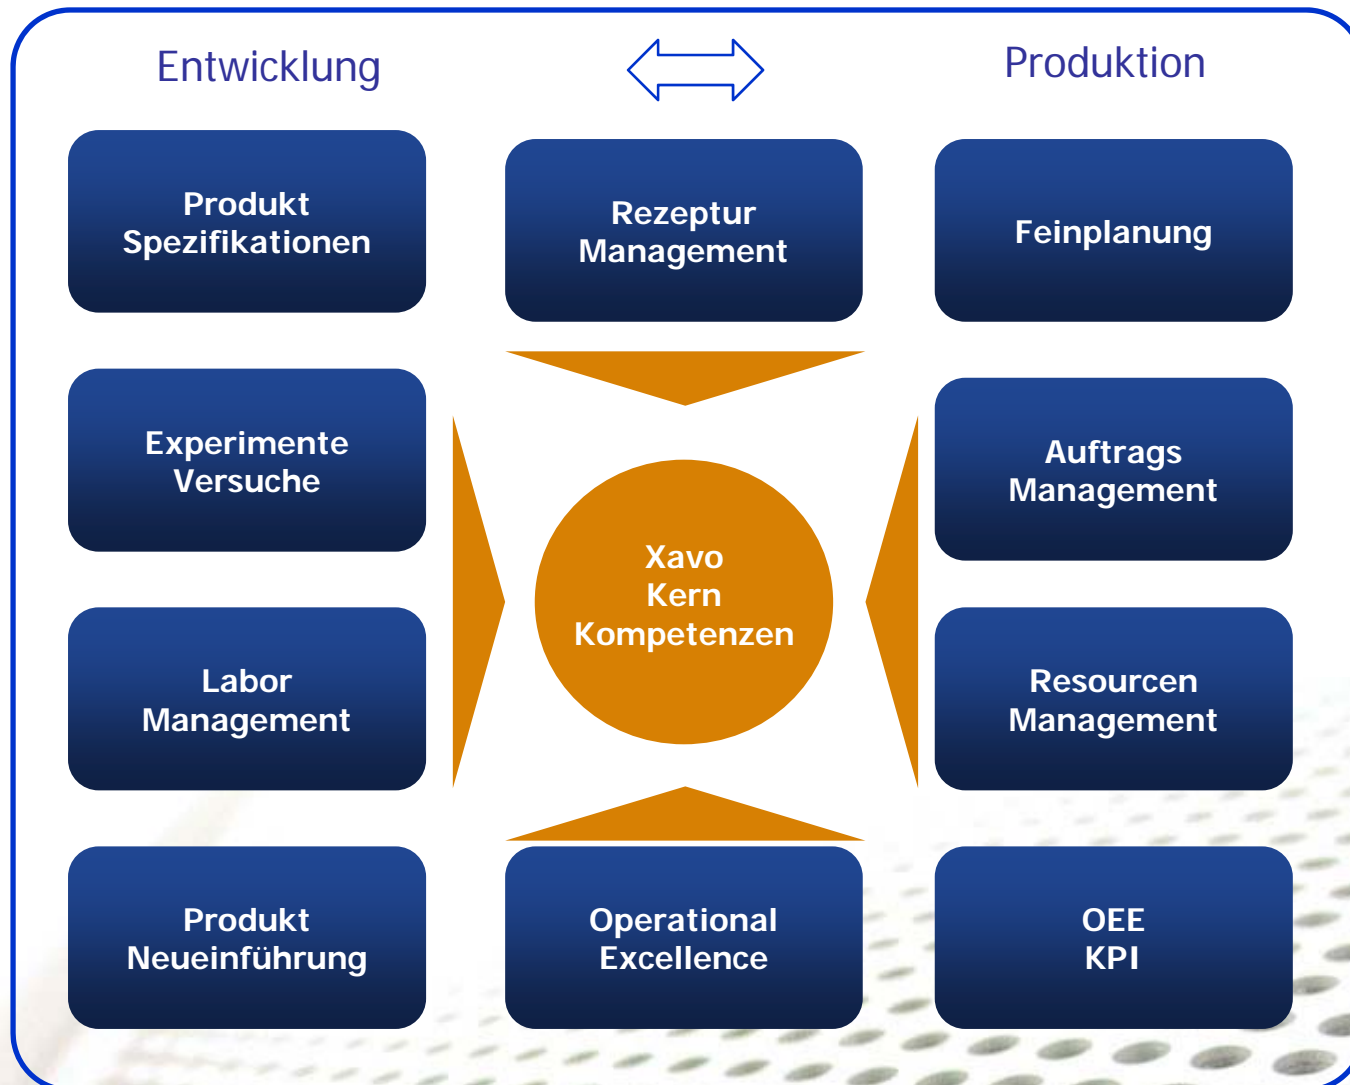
Entwicklung

Produktion

Produkt Spezifikationen

Rezeptur Management

Feinplanung

Experimente Versuche

Xavo Kern Kompetenzen

Auftrags Management

Labor Management

Resourcen Management

Produkt Neueinführung

Operational Excellence

OEE KPI